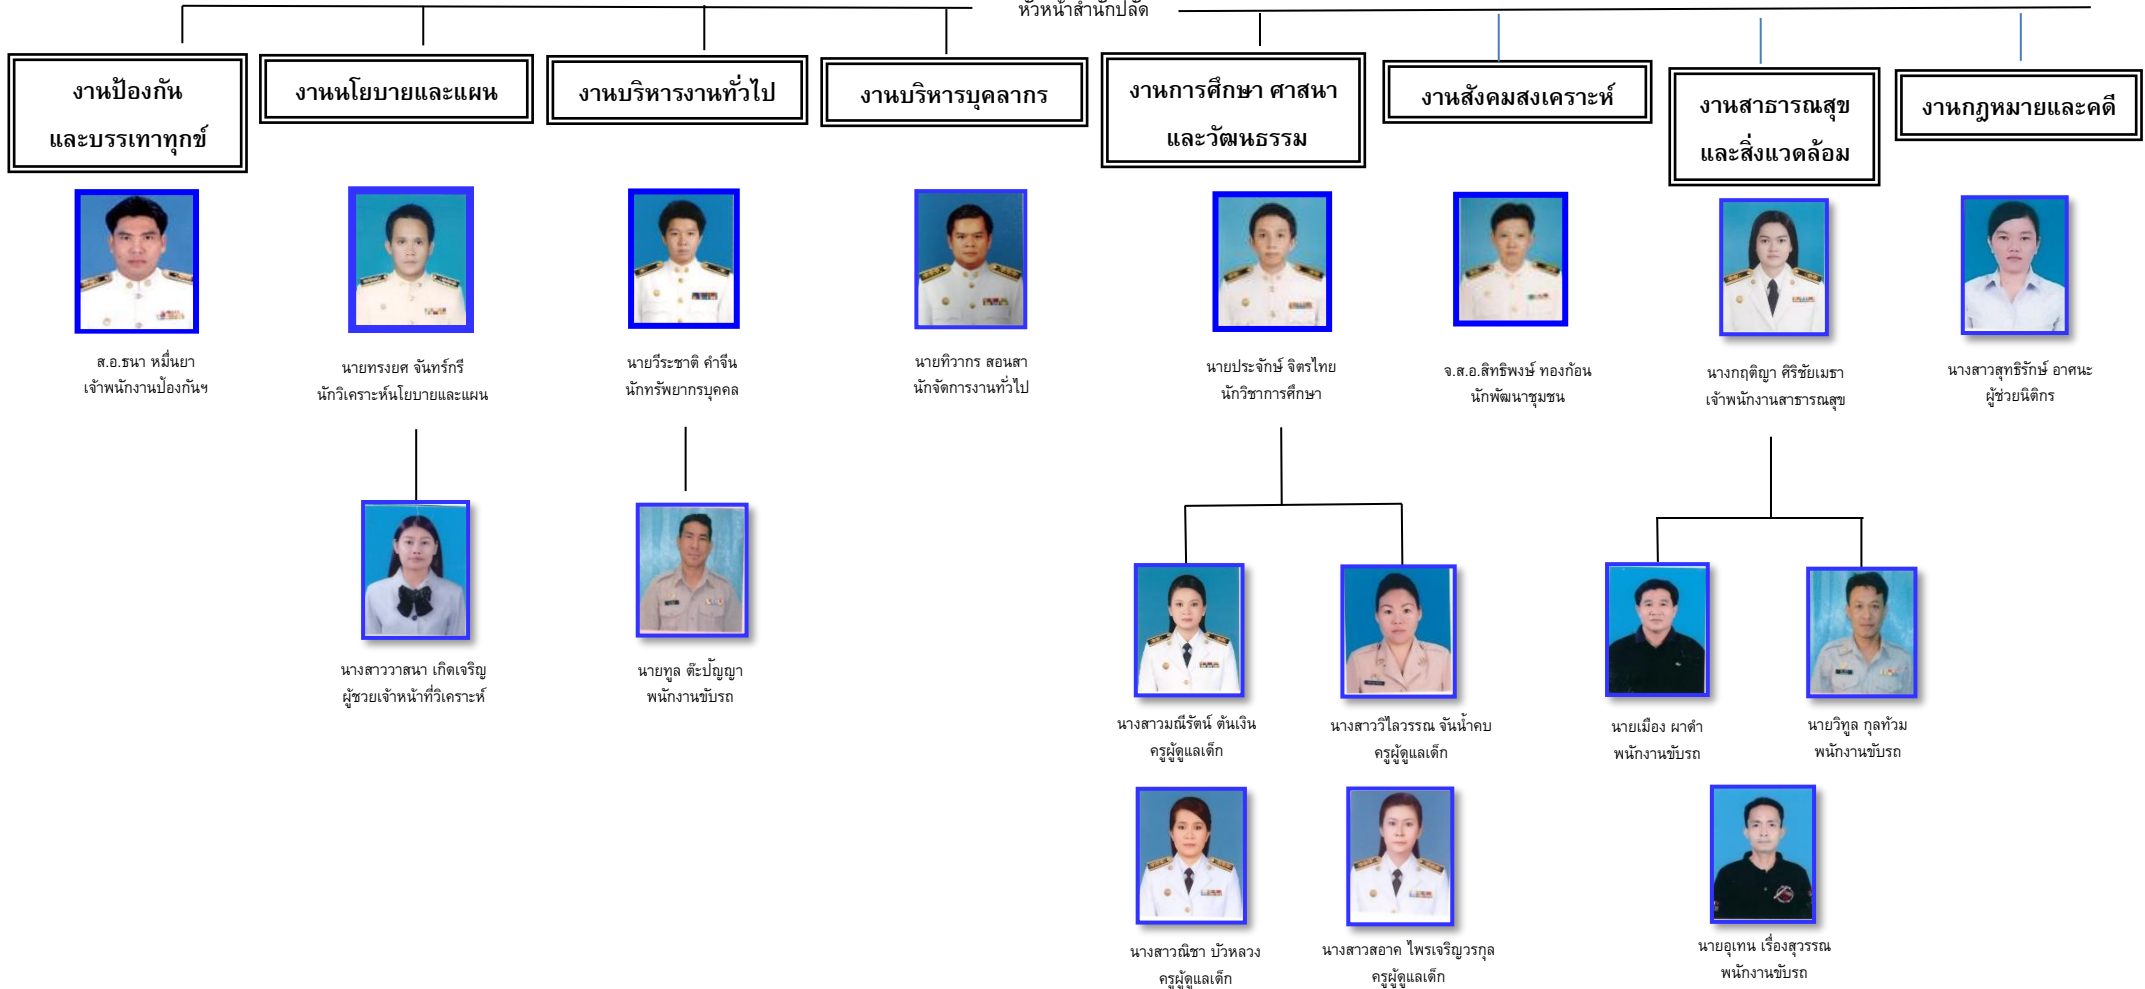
หัวหน้าสำนักปลัด

งานป้องกันและบรรเทาทุกข์

ส.อ.ธนา หมื่นยา
เจ้าพนักงานป้องกันฯ

งานนโยบายและแผน

นายทรงยศ จันทร์กรี
นักวิเคราะห์นโยบายและแผน

นางสาววาสนา เกิดเจริญ
ผู้ช่วยเจ้าหน้าที่วิเคราะห์

งานบริหารงานทั่วไป

นายวีระชาติ คำจีน
นักทรัพยากรบุคคล

นายทูล ตะปัญญา
พนักงานขับรถ

งานบริหารบุคลากร

นายทิวากร สอนสา
นักจัดการงานทั่วไป

งานการศึกษา ศาสนาและวัฒนธรรม

นายประจักษ์ จิตรไทย
นักวิชาการศึกษา

นางสาวมณีรัตน์ ต้นเงิน
ครูผู้ดูแลเด็ก

นางสาววิไลวรรณ จันน้ำคบ
ครูผู้ดูแลเด็ก

นางสาวณิชา บัวหลวง
ครูผู้ดูแลเด็ก

นางสาวสอาด ไพรเจริญวรกุล
ครูผู้ดูแลเด็ก

งานสังคมสงเคราะห์

จ.ส.อ.สิทธิพงษ์ ทองก้อน
นักพัฒนาชุมชน

งานสาธารณสุขและสิ่งแวดล้อม

นางกฤติญา ศิริชัยเมธา
เจ้าพนักงานสาธารณสุข

นายเมือง ผาดำ
พนักงานขับรถ

นายวิทูล กุลท้วม
พนักงานขับรถ

นายอุเทน เรืองสุวรรณ
พนักงานขับรถ

งานกฎหมายและคดี

นางสาวสุทธิรักษ์ อาศนะ
ผู้ช่วยนิติกร